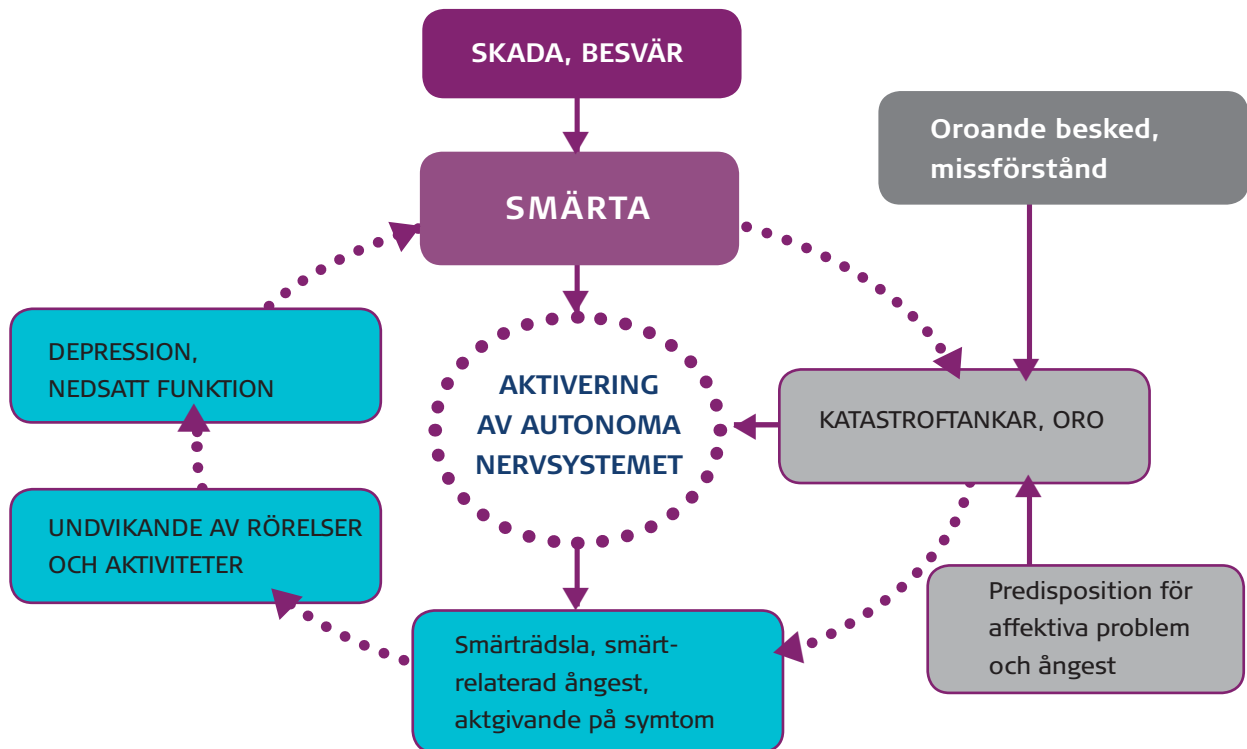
SKADA, BESVÄR

SMÄRTA

Oroande besked, missförstånd

DEPRESSION, NEDSATT FUNKTION

AKTIVERING AV AUTONOMA NERVSYSTEMET

KATASTROFTANKAR, ORO

UNDVIKANDE AV RÖRELSER OCH AKTIVITETER

Predisposition för affektiva problem och ångest

Smärträdsla, smärtrelaterad ångest, aktgivande på symtom